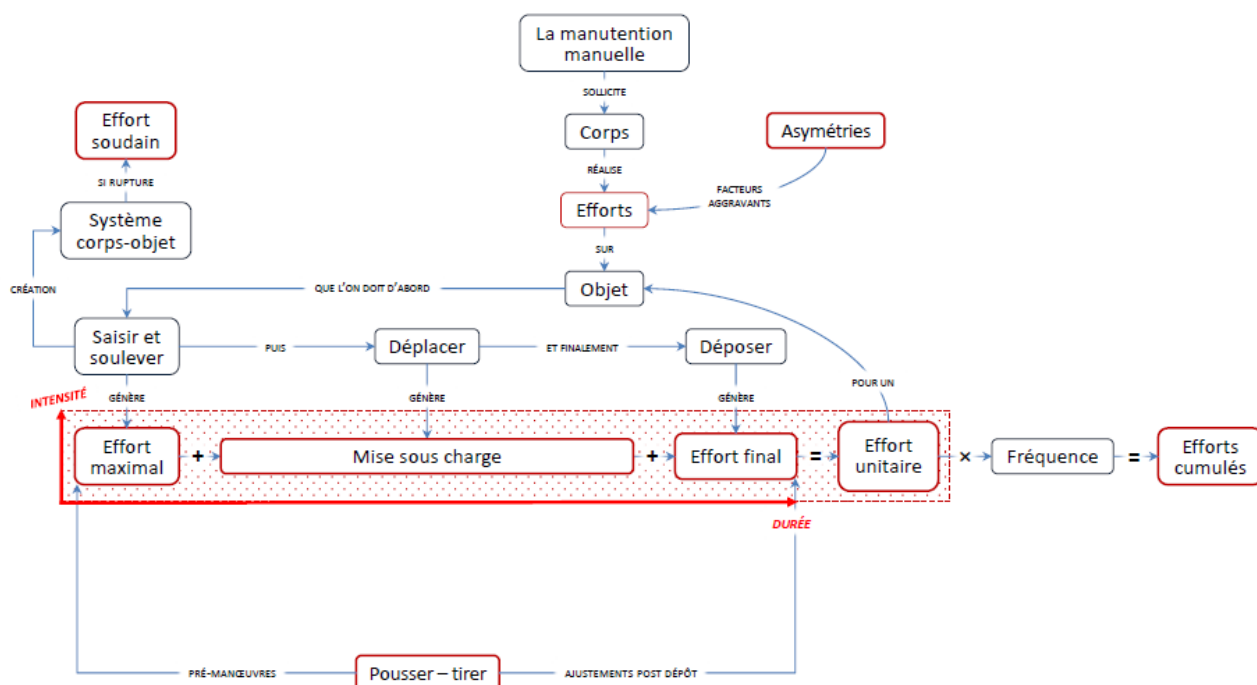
La manutention manuelle

SOLLICITE

Corps

RÉALISE

Asymétries

FACTEURS AGGRAVANTS

Efforts

SUR

Objet

Effort soudain

SI RUPTURE

Système corps-objet

CRÉATION

QUE L'ON DOIT D'ABORD

Saisir et soulever

PUIS

Déplacer

ET FINALEMENT

Déposer

POUR UN

INTENSITÉ

GÉNÈRE

GÉNÈRE

GÉNÈRE

Effort maximal + Mise sous charge + Effort final = Effort unitaire × Fréquence = Efforts cumulés

DURÉE

PRÉ-MANŒUVRES

Pousser – tirer

AJUSTEMENTS POST DÉPÔT